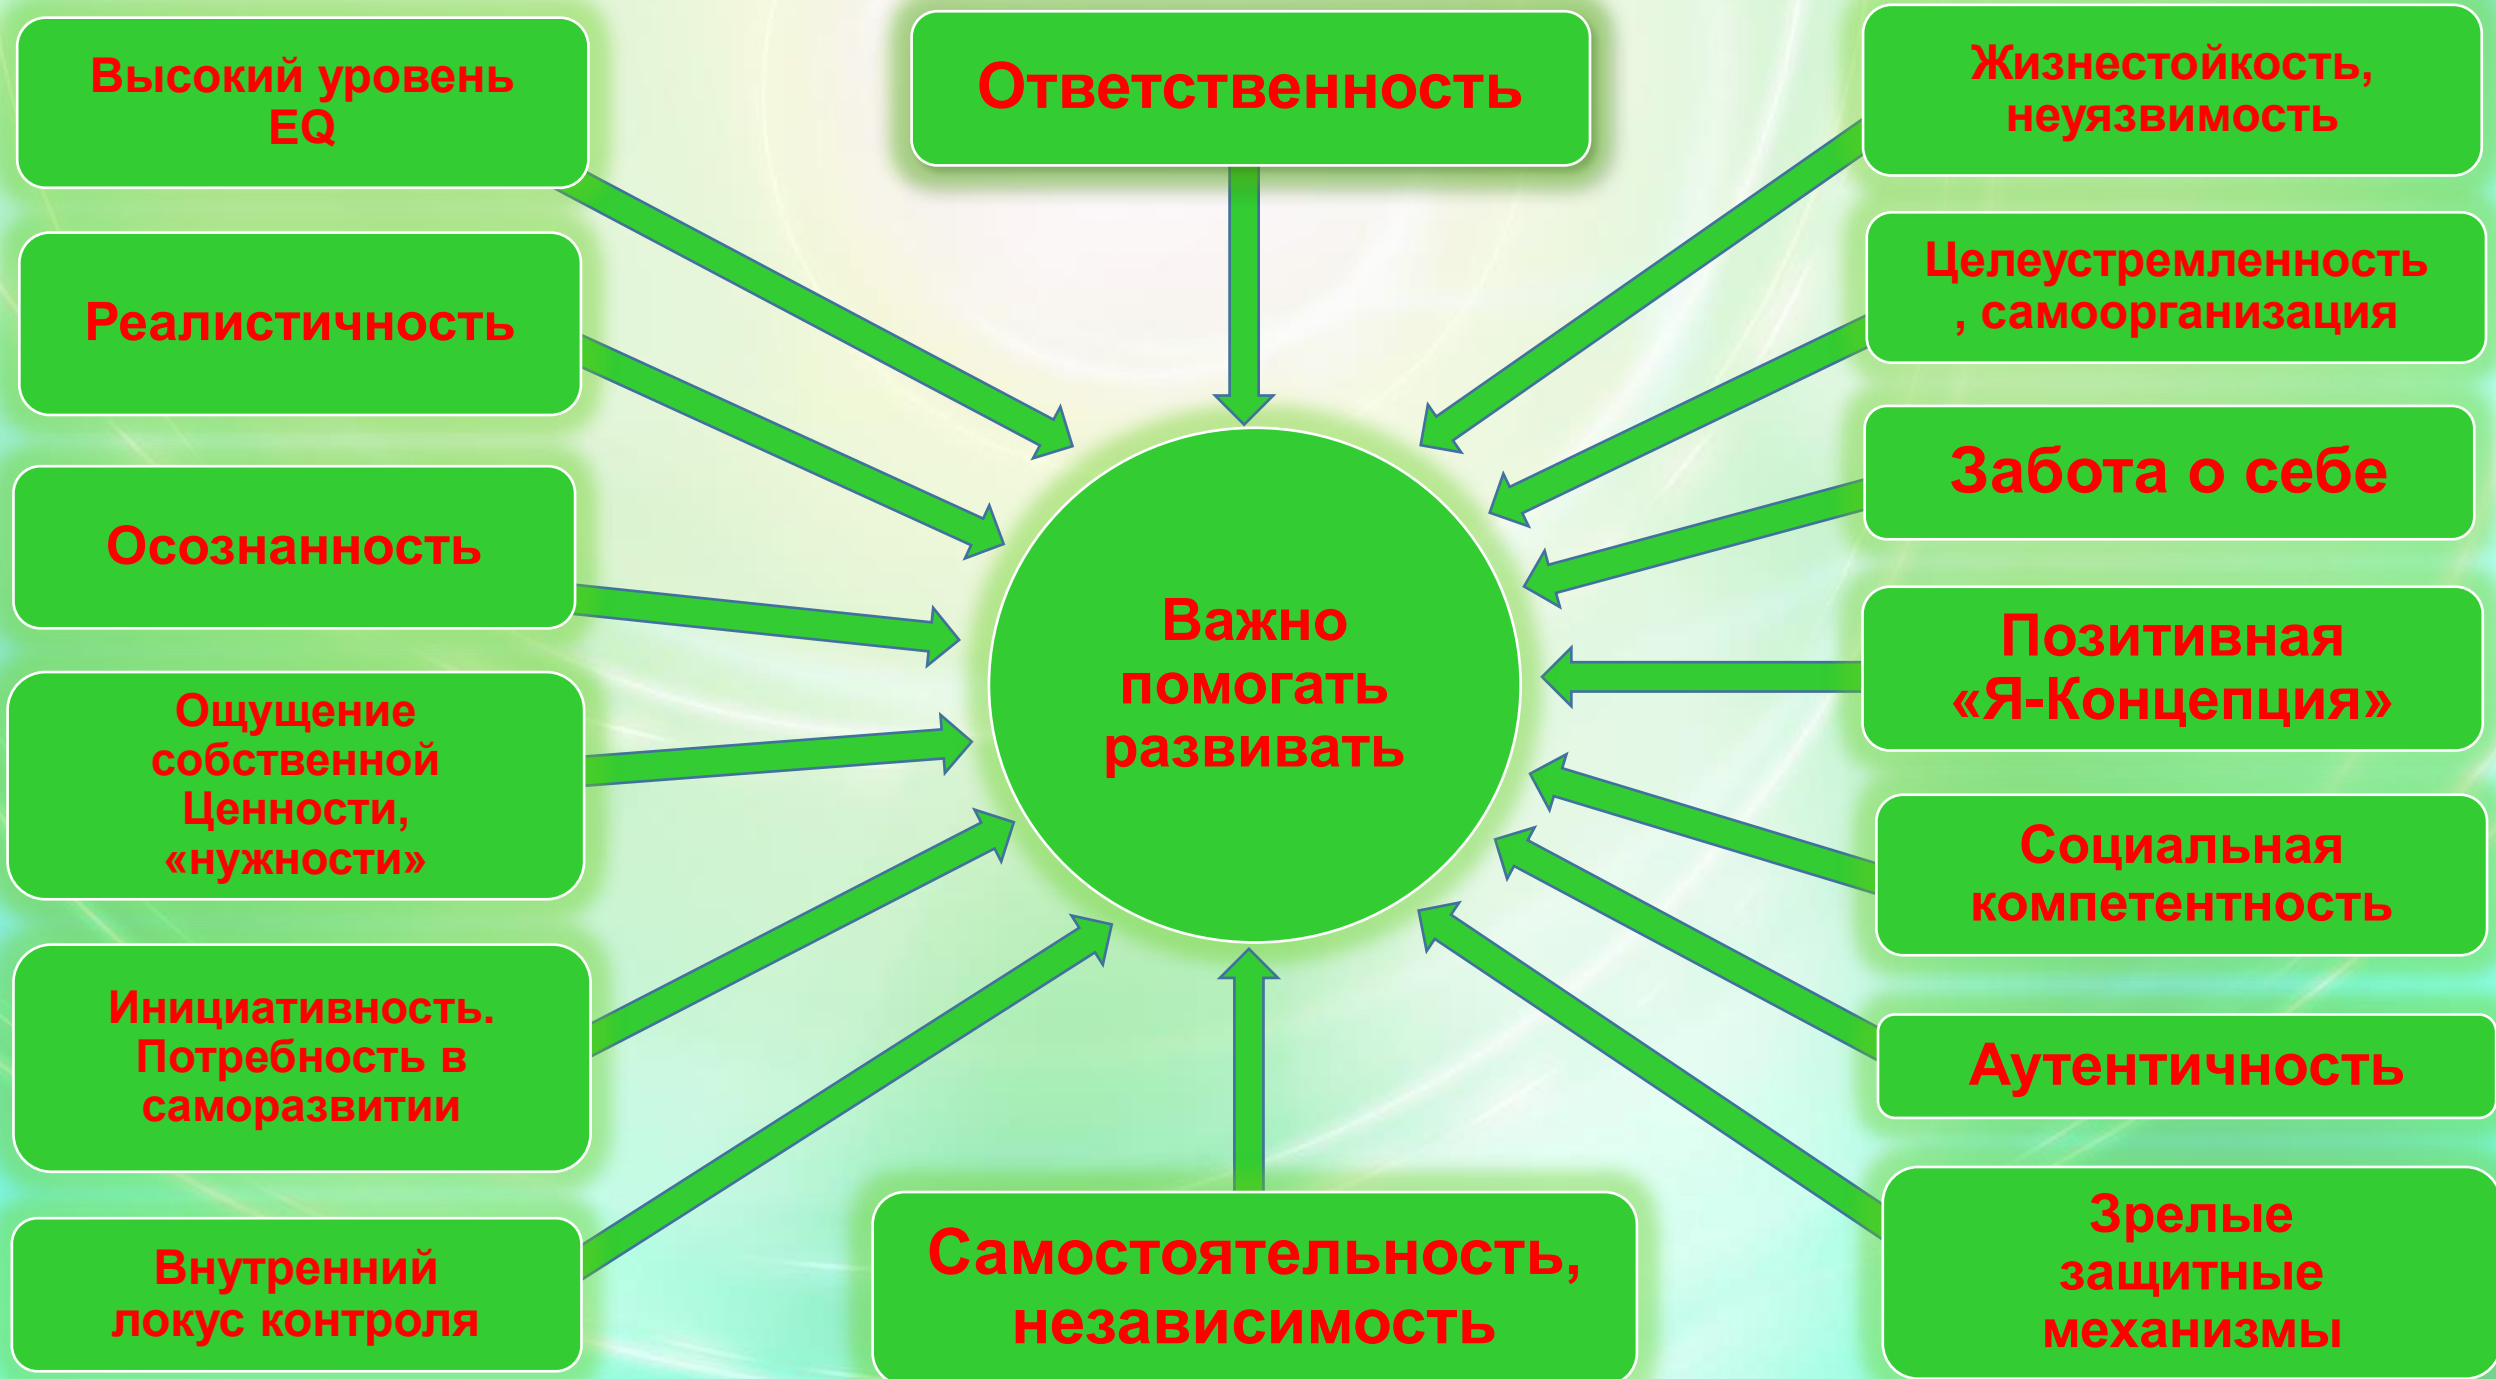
Высокий уровень EQ

Ответственность

Жизнестойкость, неуязвимость

Реалистичность

Целеустремленность, самоорганизация

Осознанность

Забота о себе

Важно помогать развивать

Ощущение собственной Ценности, «нужности»

Позитивная «Я-Концепция»

Социальная компетентность

Инициативность. Потребность в саморазвитии

Аутентичность

Внутренний локус контроля

Самостоятельность, независимость

Зрелые защитные механизмы